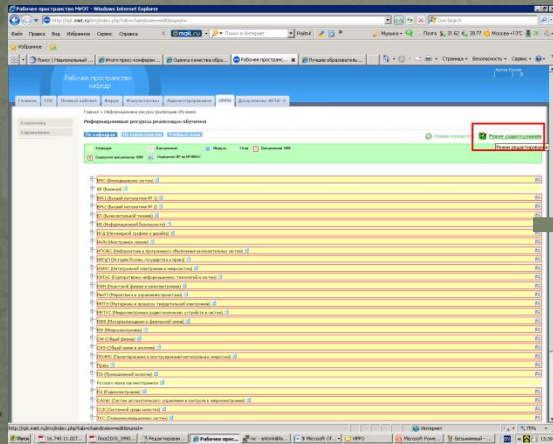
Рабочие пространства МИЭТ - Windows Internet Explorer

http://orioks.miet.ru/index.php?tab=chandbase&editbaseut=

Live Search

Файл Правка Вид Избранное Сервис Справка

Mail.ru

Поиск

Музыка

Погода 5, 31.62 €, 39.77

Москва +13°C

Избранное

Поиск | Национальный ...

Итоги пресс-конферен...

Оценка качества обра...

Рабочие пространст...

Лучшие образовател...

Страница

Безопасность

Сервис

Рабочие пространства кафедр

Главная

Личный кабинет

Форум

Факультеты

Администрирование

ИРРО

Документы ФГОС-3

Главная > Информационные ресурсы реализации обучения

Информационные ресурсы реализации обучения

По кафедрам

По компетенциям

Учебный план

Режим просмотра

Режим редактирования

Режим редактирования

Кафедра

Дисциплина

Модуль

Тема

Документ ИИР

Создание дисциплины ИИР

Создание ЛР на ИРРИШ

ВИС (Вычислительные системы)

ВЛ (Высшая)

ВМ-1 (Высшая математика-1)

ВМ-2 (Высшая математика-2)

ВТ (Вычислительная техника)

ИБ (Информационная безопасность)

ИГД (Инженерный графика и дизайн)

ИнЯз (Иностранных языков)

ИПОВС (Информатики и программного обеспечения вычислительных систем)

ИПГиП (История России, государства и права)

КФМЭ (Интегральной электроники и микросистем)

КИТиС (Корпоративных информационных технологий и систем)

КФН (Квантовой физики и наноэлектроники)

МиУП (Маркетинга и управления проектами)

МПТЭ (Материалов и процессов твердотельной электроники)

МРТУС (Микроэлектронных радиотехнических устройств и систем)

ММЭ (Математического моделирования в физической химии)

НЭ (Микроэлектроника)

ОФ (Общей физики)

ОХЭ (Общей химии и экологии)

ПКИМС (Проектирования и конструирования интегральных микросхем)

Право

ПЭ (Промышленной экологии)

Русского языка как иностранного

ТЭ (Теоретической электроники)

САУиК (Систем автоматического управления и контроля в микроэлектронике)

ССК (Системной среды качества)

ТКС (Телекоммуникационных систем)

http://orioks.miet.ru/index.php?tab=chandbase&editbaseut=

Интернет

100%

Пуск

Microsoft Of...

ИРРО

Microsoft Powe...

Безымянный

Рабочие прост...